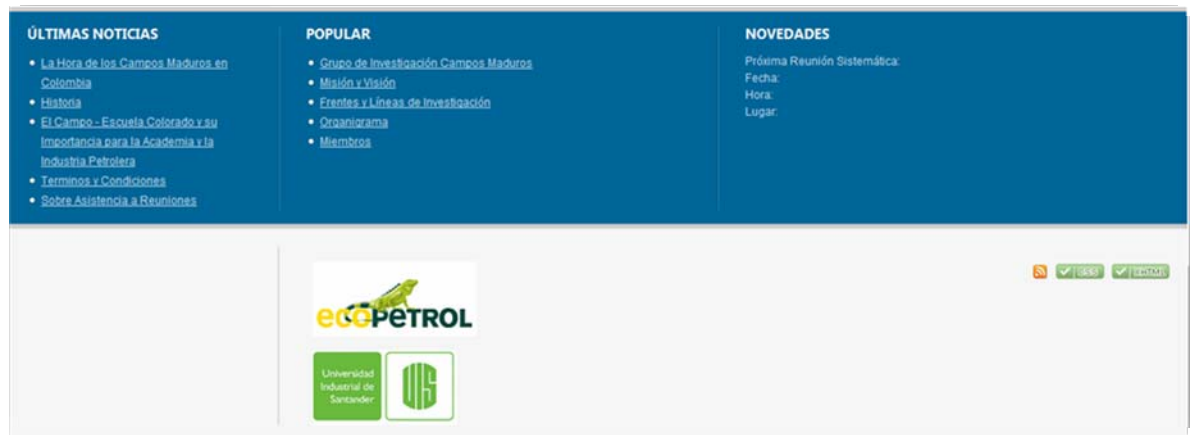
ÚLTIMAS NOTICIAS

- La Hora de los Campos Maduros en Colombia
- Historia
- El Campo - Escuela Colorado y su Importancia para la Academia y la Industria Petrolera
- Terminos y Condiciones
- Sobre Asistencia a Reuniones

POPULAR

- Grupo de Investigación Campos Maduros
- Misión y Visión
- Frentes y Líneas de Investigación
- Organigrama
- Miembros

NOVEDADES

Próxima Reunión Sistemática:
Fecha:
Hora:
Lugar:

CSS XHTML

ecopetrol

Universidad Industrial de Santander

UIS